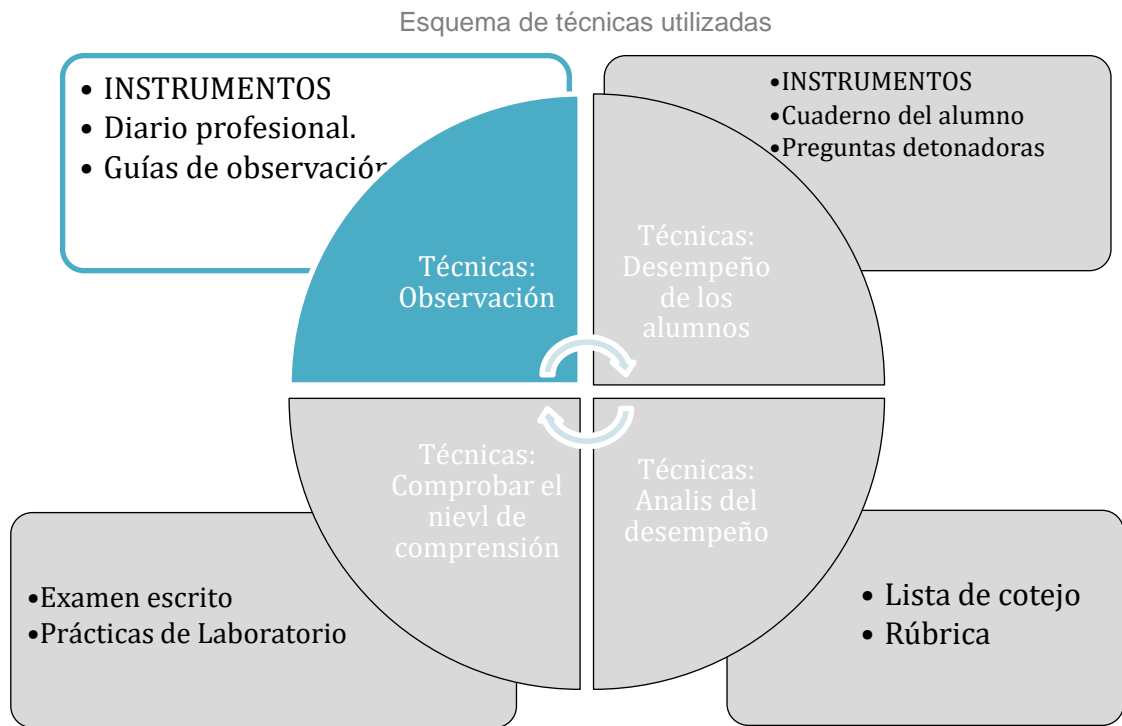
Esquema de técnicas utilizadas

• INSTRUMENTOS
• Diario profesional.
• Guías de observació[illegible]

•INSTRUMENTOS
•Cuaderno del alumno
•Preguntas detonadoras

Técnicas: Observación

Técnicas: Desempeño de los alumnos

Técnicas: Comprobar el nievl de comprensión

Técnicas: Analis del desempeño

•Examen escrito
•Prácticas de Laboratorio

• Lista de cotejo
• Rúbrica